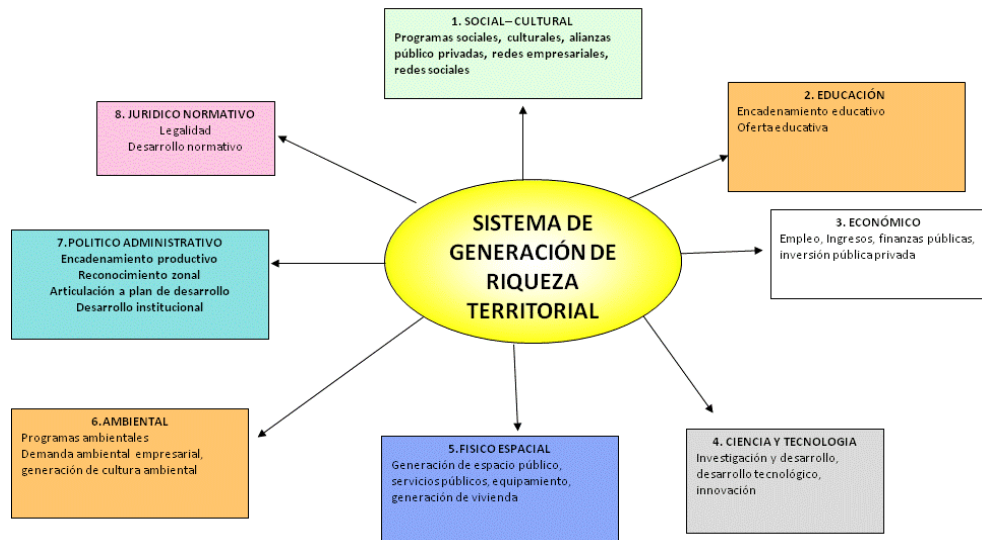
SISTEMA DE GENERACIÓN DE RIQUEZA TERRITORIAL

1. SOCIAL– CULTURAL
Programas sociales, culturales, alianzas público privadas, redes empresariales, redes sociales

2. EDUCACIÓN
Encadenamiento educativo
Oferta educativa

3. ECONÓMICO
Empleo, Ingresos, finanzas públicas, inversión pública privada

4. CIENCIA Y TECNOLOGIA
Investigación y desarrollo, desarrollo tecnológico, innovación

5.FISICO ESPACIAL
Generación de espacio público, servicios públicos, equipamiento, generación de vivienda

6.AMBIENTAL
Programas ambientales
Demanda ambiental empresarial, generación de cultura ambiental

7.POLITICO ADMINISTRATIVO
Encadenamiento productivo
Reconocimiento zonal
Articulación a plan de desarrollo
Desarrollo institucional

8. JURIDICO NORMATIVO
Legalidad
Desarrollo normativo